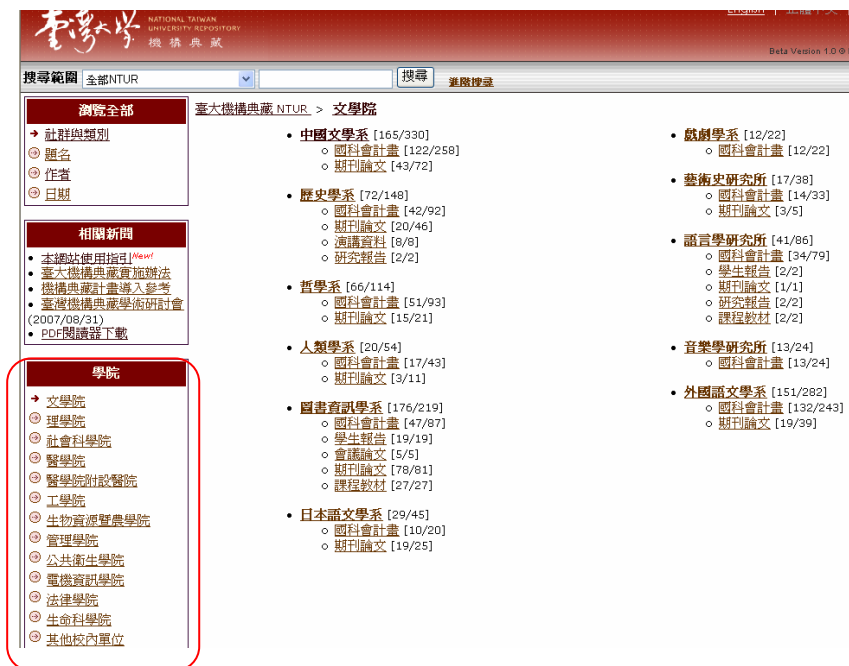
臺灣大學 NATIONAL TAIWAN UNIVERSITY REPOSITORY 機構典藏

English | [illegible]

Beta Version 1.0 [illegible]

搜尋範圍 全部NTUR 搜尋 進階搜尋

瀏覽全部
社群與類別
題名
作者
日期

相關新聞
本網站使用指引 New!
臺大機構典藏資施辦法
機構典藏計畫導入參考
臺灣機構典藏學術研討會 (2007/08/31)
PDF閱讀器下載

學院
文學院
理學院
社會科學院
醫學院
醫學院附設醫院
工學院
生物資源暨農學院
管理學院
公共衛生學院
電機資訊學院
法律學院
生命科學院
其他校內單位

臺大機構典藏 NTUR > 文學院

- 中國文學系 [165/330]
  - 國科會計畫 [122/258]
  - 期刊論文 [43/72]
- 歷史學系 [72/148]
  - 國科會計畫 [42/92]
  - 期刊論文 [20/46]
  - 演講資料 [8/8]
  - 研究報告 [2/2]
- 哲學系 [66/114]
  - 國科會計畫 [51/93]
  - 期刊論文 [15/21]
- 人類學系 [20/54]
  - 國科會計畫 [17/43]
  - 期刊論文 [3/11]
- 圖書資訊學系 [176/219]
  - 國科會計畫 [47/87]
  - 學生報告 [19/19]
  - 會議論文 [5/5]
  - 期刊論文 [78/81]
  - 課程教材 [27/27]
- 日本語文學系 [29/45]
  - 國科會計畫 [10/20]
  - 期刊論文 [19/25]

- 戲劇學系 [12/22]
  - 國科會計畫 [12/22]
- 藝術史研究所 [17/38]
  - 國科會計畫 [14/33]
  - 期刊論文 [3/5]
- 語言學研究所 [41/86]
  - 國科會計畫 [34/79]
  - 學生報告 [2/2]
  - 期刊論文 [1/1]
  - 研究報告 [2/2]
  - 課程教材 [2/2]
- 音樂學研究所 [13/24]
  - 國科會計畫 [13/24]
- 外國語文學系 [151/282]
  - 國科會計畫 [132/243]
  - 期刊論文 [19/39]